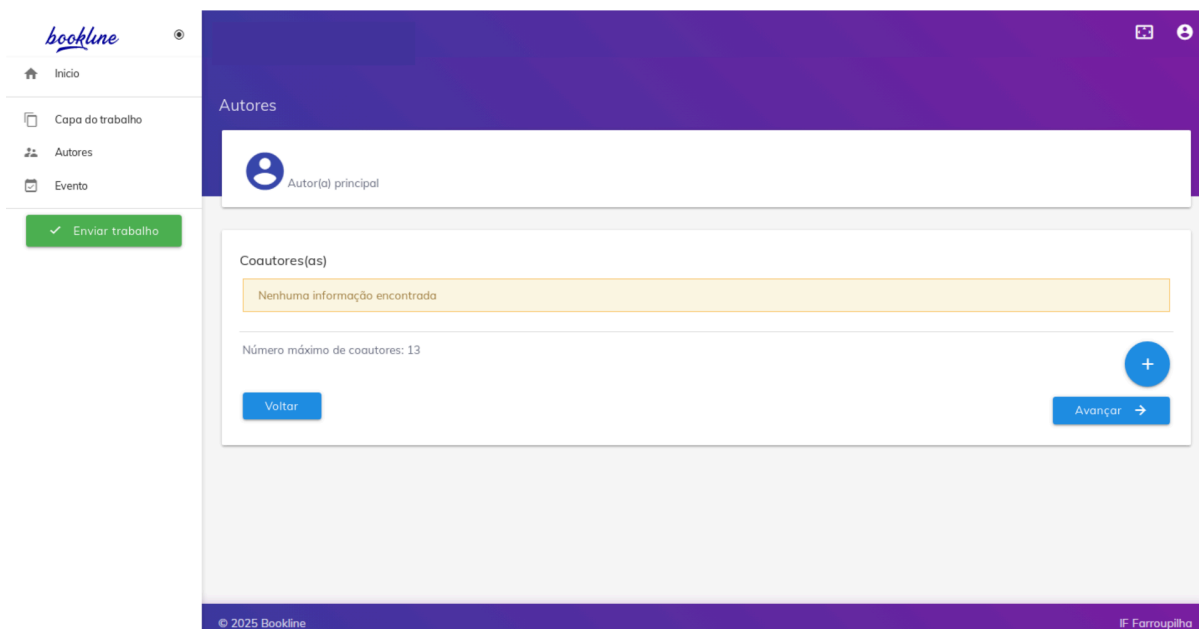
bookline

Inicio

Capa do trabalho

Autores

Evento

Enviar trabalho

Autores

Autor(a) principal

Coautores(as)

Nenhuma informação encontrada

Número máximo de coautores: 13

+

Voltar

Avançar

© 2025 Bookline

IF Farroupilha